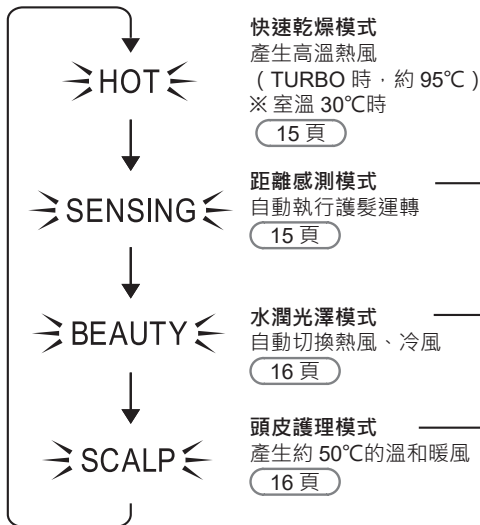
HOT

快速乾燥模式
產生高溫熱風
（TURBO 時，約 95°C）
※ 室溫 30°C時
15 頁

SENSING

距離感測模式
自動執行護髮運轉
15 頁

BEAUTY

水潤光澤模式
自動切換熱風、冷風
16 頁

SCALP

頭皮護理模式
產生約 50°C的溫和暖風
16 頁